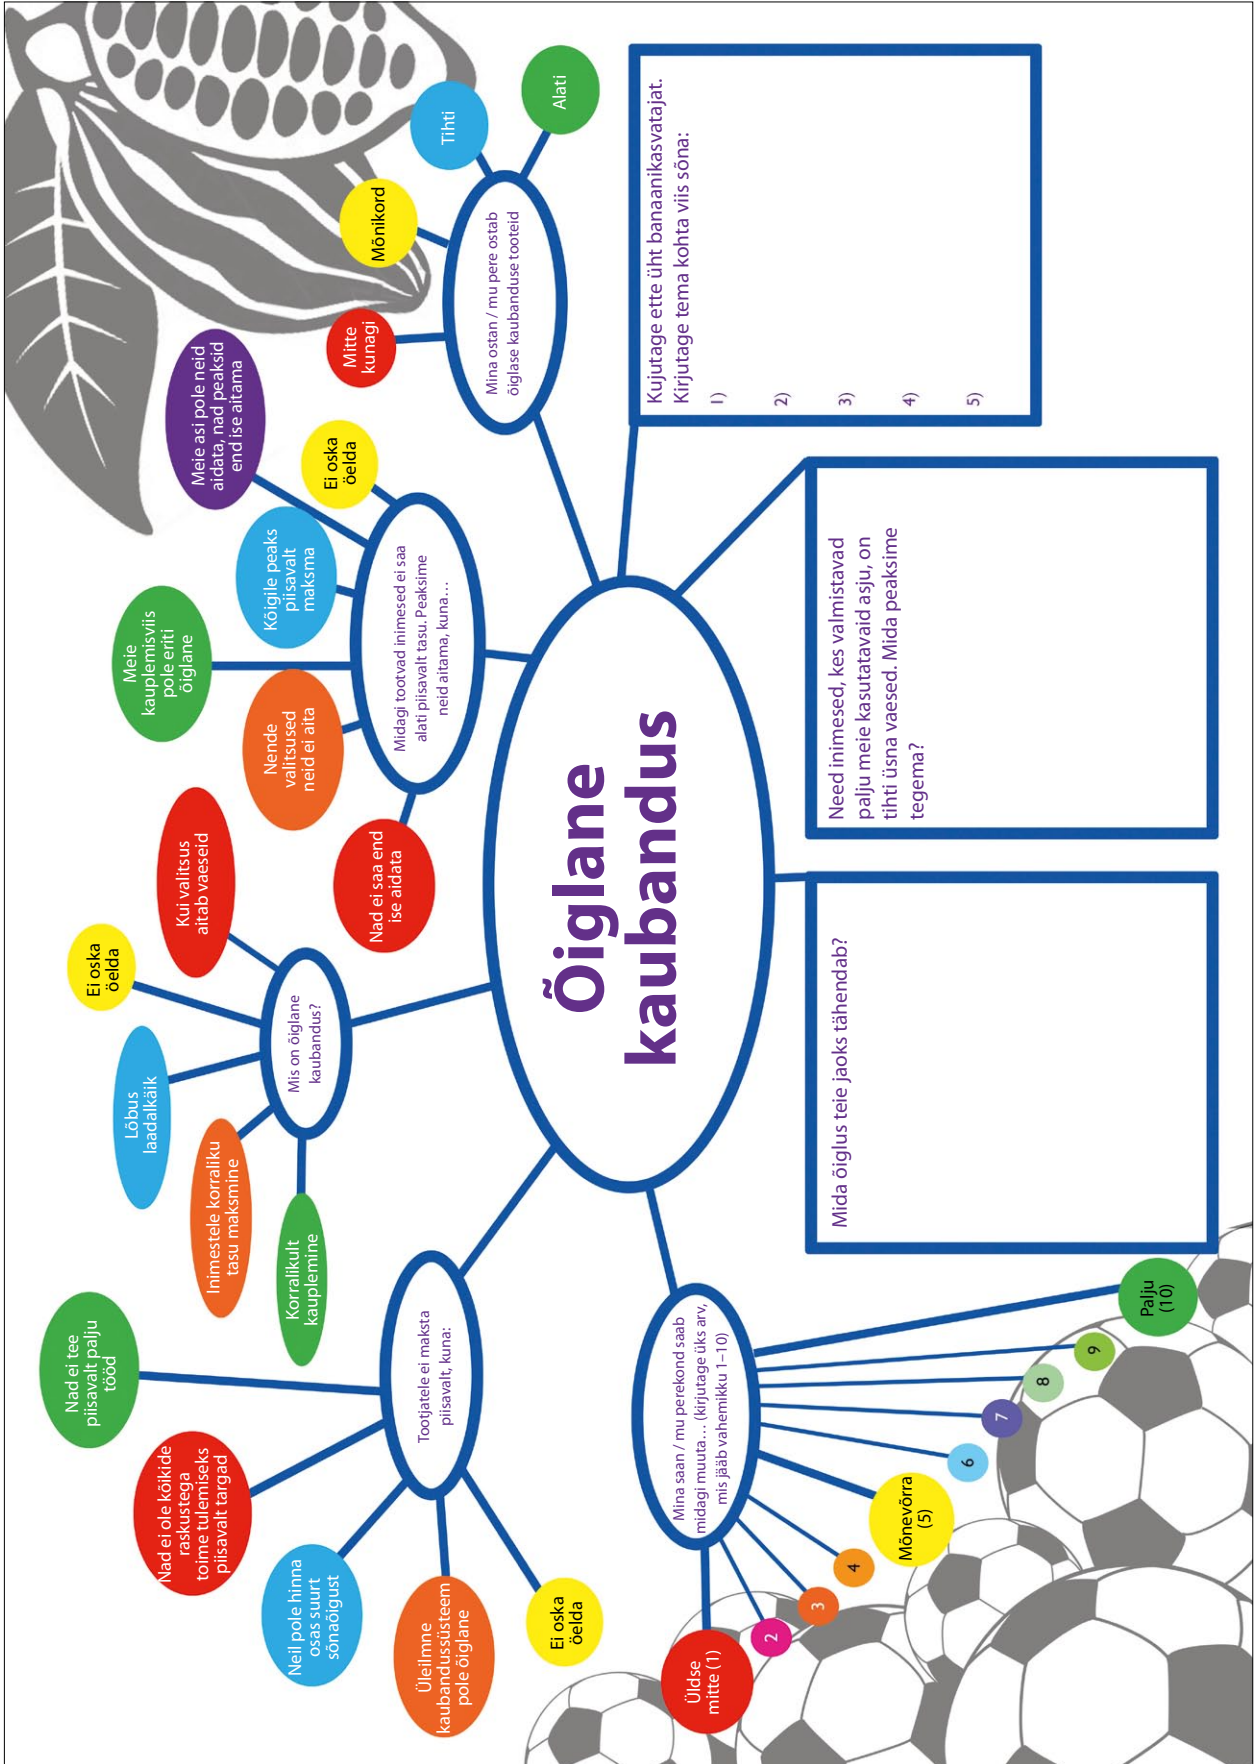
Õiglane kaubandus

Mis on õiglane kaubandus?

Kui valitsus aitab vaeseid

Ei oska öelda

Lõbus laadalkäik

Inimestele korraliku tasu maksmine

Korralikult kauplemine

Midagi tootvad inimesed ei saa alati piisavalt tasu. Peaksime neid aitama, kuna…

Nad ei saa end ise aidata

Nende valitsused neid ei aita

Meie kauplemisviis pole eriti õiglane

Kõigile peaks piisavalt maksma

Meie asi pole neid aidata, nad peaksid end ise aitama

Ei oska öelda

Mina ostan / mu pere ostab õiglase kaubanduse tooteid

Mitte kunagi

Mõnikord

Tihti

Alati

Kujutage ette üht banaanikasvatajat. Kirjutage tema kohta viis sõna:

1)

2)

3)

4)

5)

Need inimesed, kes valmistavad palju meie kasutatavaid asju, on tihti üsna vaesed. Mida peaksime tegema?

Mida õiglus teie jaoks tähendab?

Tootjatele ei maksta piisavalt, kuna:

Nad ei tee piisavalt palju tööd

Nad ei ole kõikide raskustega toime tulemiseks piisavalt targad

Neil pole hinna osas suurt sõnaõigust

Ülelmne kaubandussüsteem pole õiglane

Ei oska öelda

Mina saan / mu perekond saab midagi muuta… (kirjutage üks arv, mis jääb vahemikku 1–10)

Üldse mitte (1)

2

3

4

Mõnevõrra (5)

6

7

8

9

Palju (10)